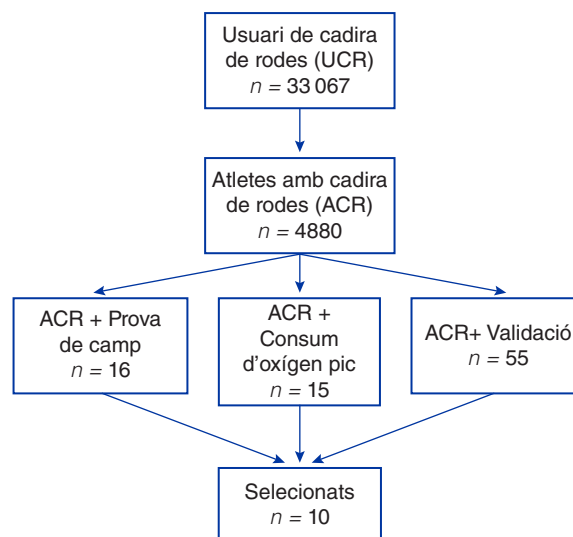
Usuari de cadira de rodes (UCR)
$n = 33\,067$

Atletes amb cadira de rodes (ACR)
$n = 4880$

ACR + Prova de camp
$n = 16$

ACR + Consum d'oxígen pic
$n = 15$

ACR+ Validació
$n = 55$

Selecionats
$n = 10$